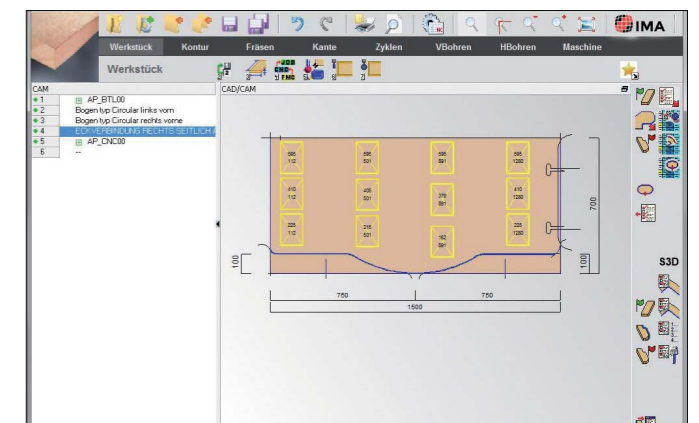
IMA

Werkstück Kontur Fräsen Kante Zyklen VBohren HBohren Maschine

Werkstück

CAM

1 AP_BTL00
2 Bogen typ Circular links vorn
3 Bogen typ Circular rechts vorne
4 ECKVERBINDUNG RECHTS SEITLICH
5 AP_CNC00
6 ...

CAD/CAM

585
112

585
501

585
891

585
1280

410
112

405
501

375
891

410
1280

235
112

215
501

182
891

235
1280

700

100

100

750

750

1500

S3D